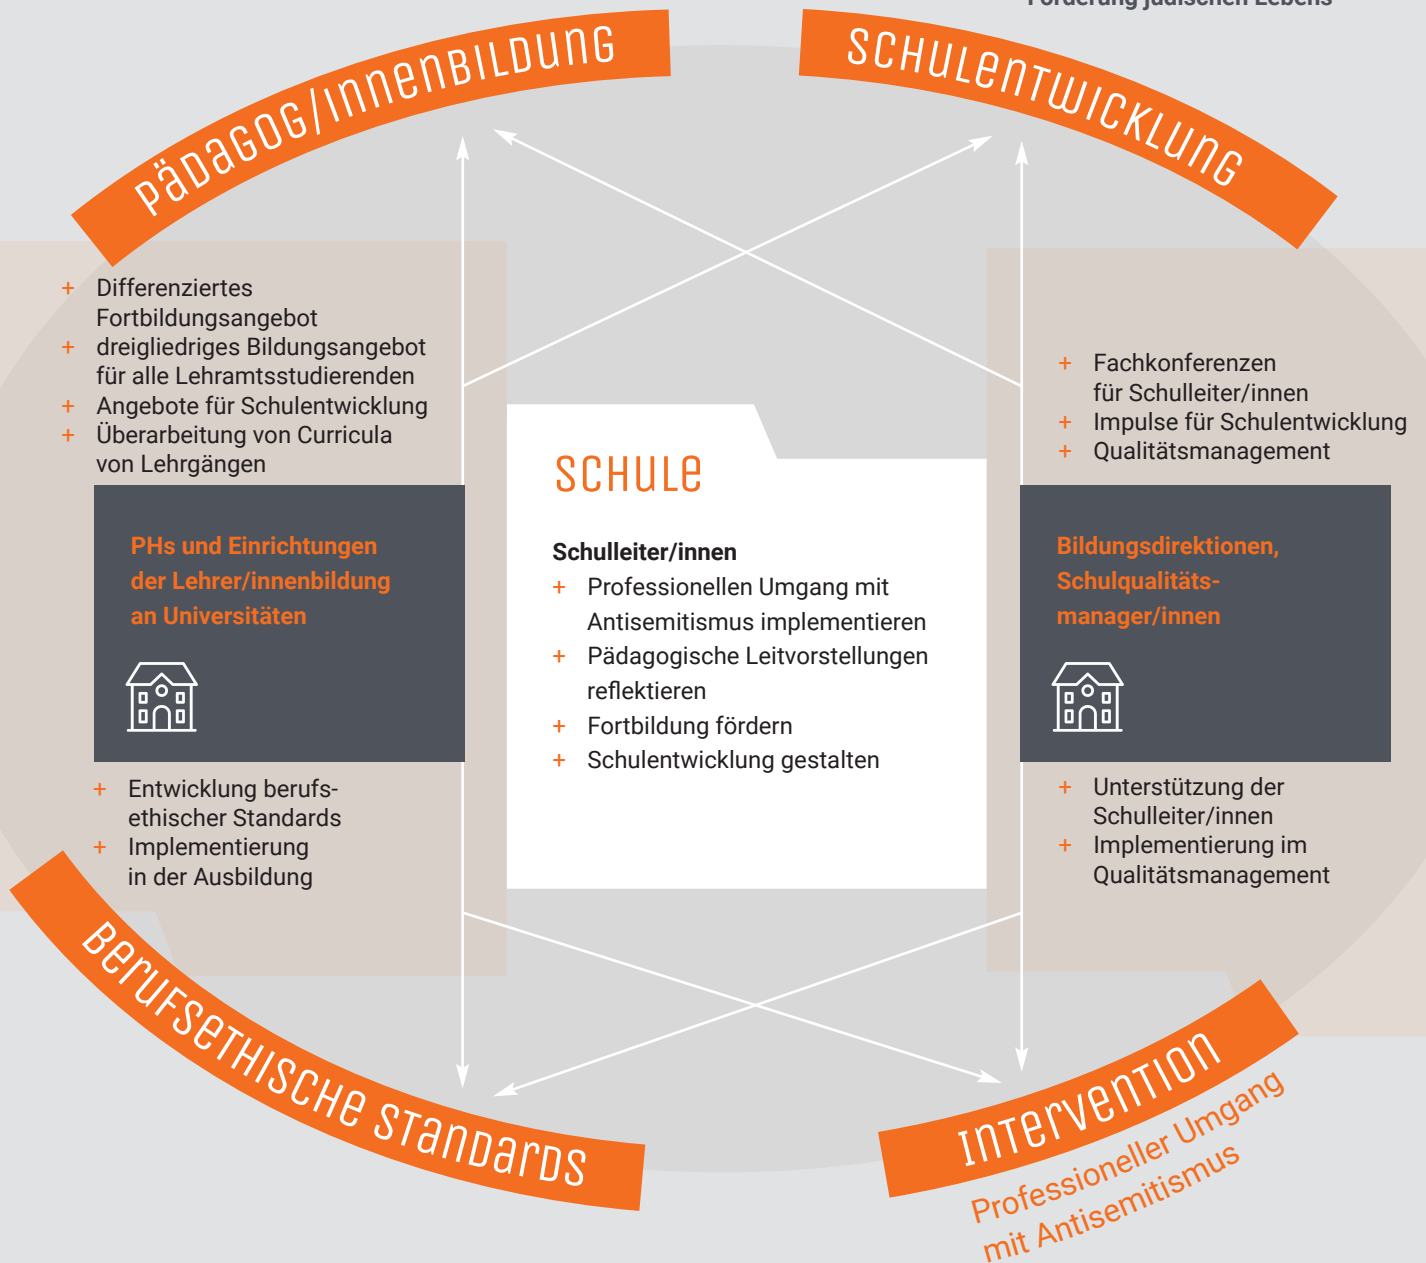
Förderung jüdischen Lebens

PÄDAGOG/INNENBILDUNG

SCHULENTWICKLUNG

+ Differenziertes Fortbildungsangebot
+ dreigliedriges Bildungsangebot für alle Lehramtsstudierenden
+ Angebote für Schulentwicklung
+ Überarbeitung von Curricula von Lehrgängen

PHs und Einrichtungen der Lehrer/innenbildung an Universitäten

+ Entwicklung berufsethischer Standards
+ Implementierung in der Ausbildung

SCHULE

Schulleiter/innen
+ Professionellen Umgang mit Antisemitismus implementieren
+ Pädagogische Leitvorstellungen reflektieren
+ Fortbildung fördern
+ Schulentwicklung gestalten

+ Fachkonferenzen für Schulleiter/innen
+ Impulse für Schulentwicklung
+ Qualitätsmanagement

Bildungsdirektionen, Schulqualitätsmanager/innen

+ Unterstützung der Schulleiter/innen
+ Implementierung im Qualitätsmanagement

BERUFSETHISCHE STANDARDS

INTERVENTION

Professioneller Umgang mit Antisemitismus